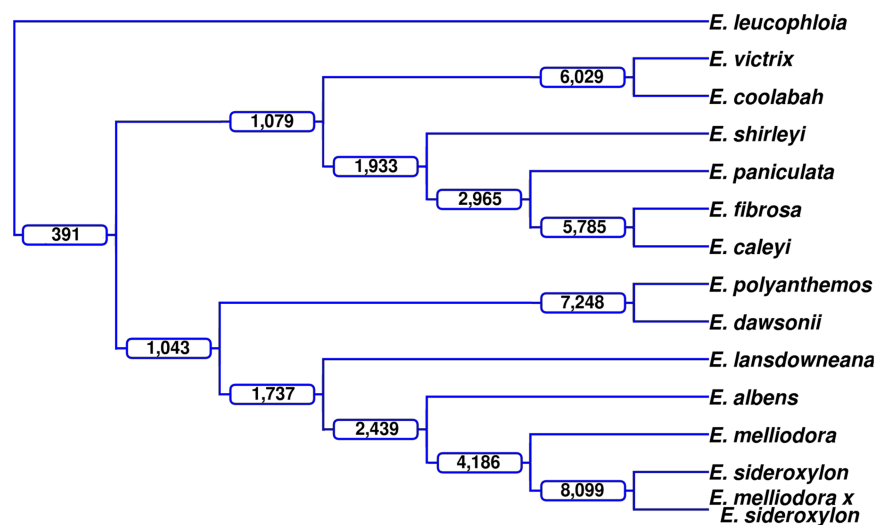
E. leucophloia
6,029
E. victrix
1,079
E. coolabah
E. shirleyi
1,933
E. paniculata
2,965
E. fibrosa
391
5,785
E. caleyi
E. polyanthemos
7,248
E. dawsonii
1,043
E. lansdowneana
1,737
E. albens
2,439
E. melliodora
4,186
E. sideroxylon
8,099
E. melliodora x E. sideroxylon